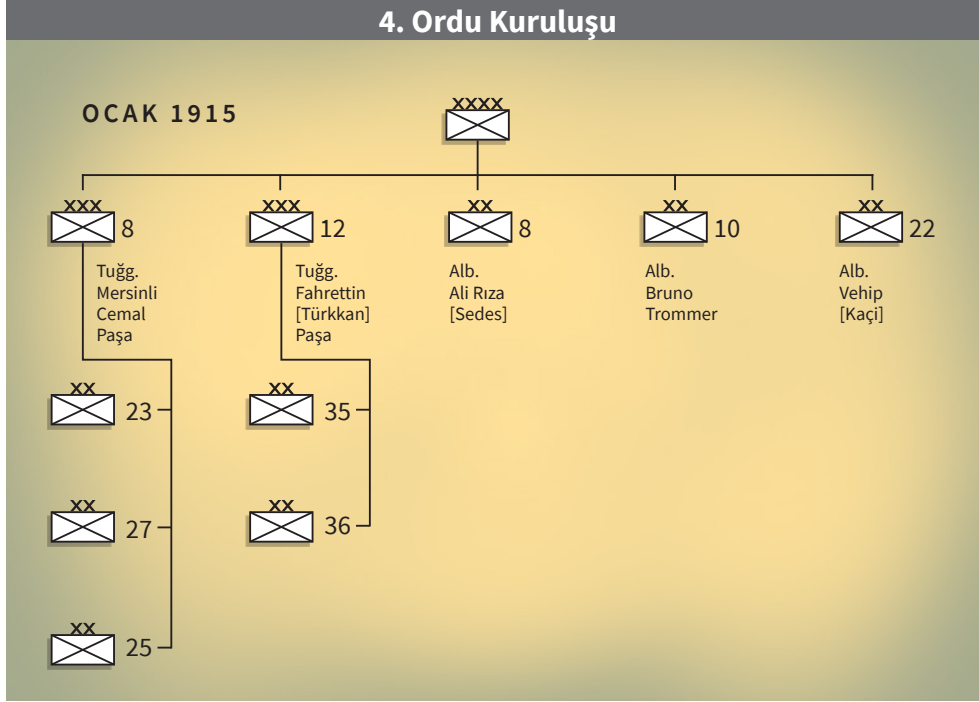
4. Ordu Kuruluşu

OCAK 1915

XXXX

XXX 8
Tuğg. Mersinli Cemal Paşa

XXX 12
Tuğg. Fahrettin [Türkkan] Paşa

XX 8
Alb. Ali Rıza [Sedes]

XX 10
Alb. Bruno Trommer

XX 22
Alb. Vehip [Kaçi]

XX 23

XX 27

XX 25

XX 35

XX 36